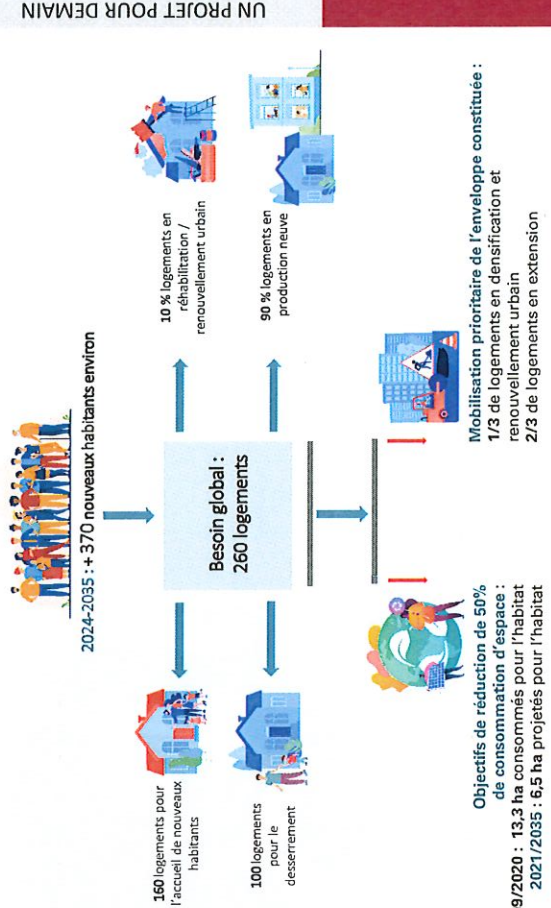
UN PROJET POUR DEMAIN

2024-2035 : + 370 nouveaux habitants environ

Besoin global : 260 logements

160 logements pour l'accueil de nouveaux habitants

100 logements pour le desserrement

10 % logements en réhabilitation / renouvellement urbain

90 % logements en production neuve

Objectifs de réduction de 50% de consommation d'espace :
9/2020 : 13,3 ha consommés pour l'habitat
2021/2035 : 6,5 ha projetés pour l'habitat

Mobilisation prioritaire de l'enveloppe constituée :
1/3 de logements en densification et renouvellement urbain
2/3 de logements en extension